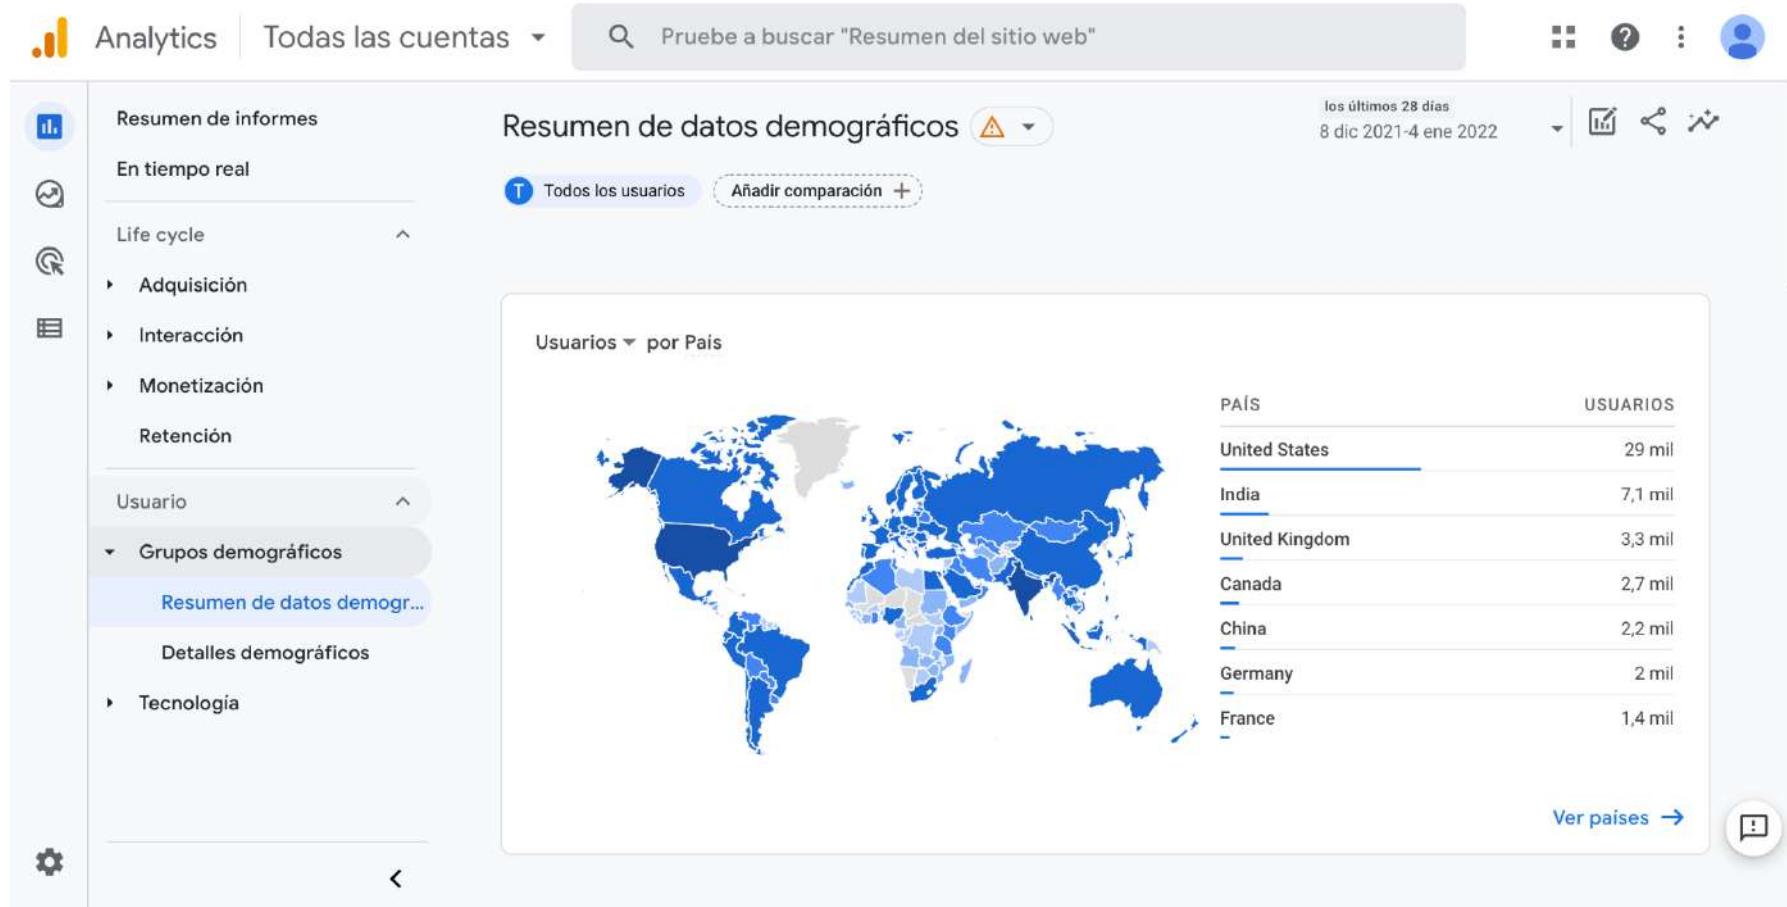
Analytics Todas las cuentas

Pruebe a buscar "Resumen del sitio web"

Resumen de informes

En tiempo real

Life cycle

Adquisición

Interacción

Monetización

Retención

Usuario

Grupos demográficos

Resumen de datos demogr...

Detalles demográficos

Tecnología

Resumen de datos demográficos

los últimos 28 días
8 dic 2021-4 ene 2022

T Todos los usuarios

Añadir comparación +

Usuarios por País

| PAÍS | USUARIOS |
|---|---|
| United States | 29 mil |
| India | 7,1 mil |
| United Kingdom | 3,3 mil |
| Canada | 2,7 mil |
| China | 2,2 mil |
| Germany | 2 mil |
| France | 1,4 mil |

Ver países →